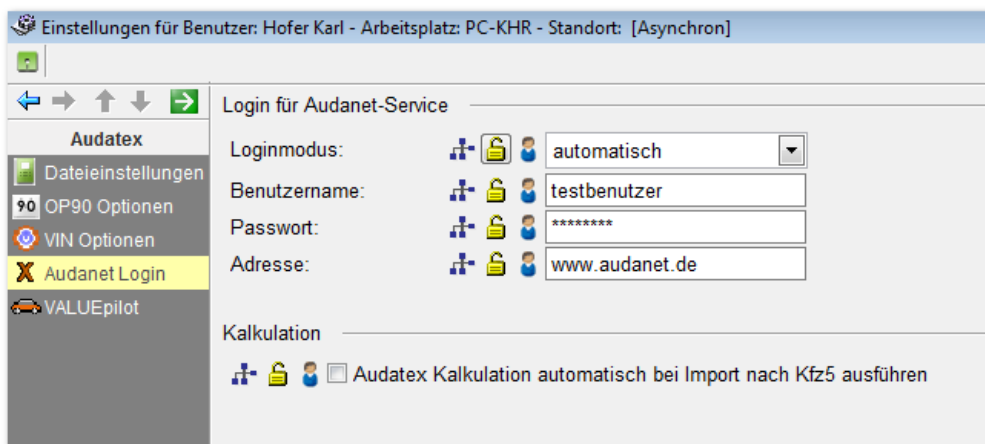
Einstellungen für Benutzer: Hofer Karl - Arbeitsplatz: PC-KHR - Standort: [Asynchron]

Audatex
Dateieinstellungen
90 OP90 Optionen
VIN Optionen
Audanet Login
VALUEpilot

Login für Audanet-Service

Loginmodus: automatisch
Benutzername: testbenutzer
Passwort: ********
Adresse: www.audanet.de

Kalkulation

Audatex Kalkulation automatisch bei Import nach Kfz5 ausführen